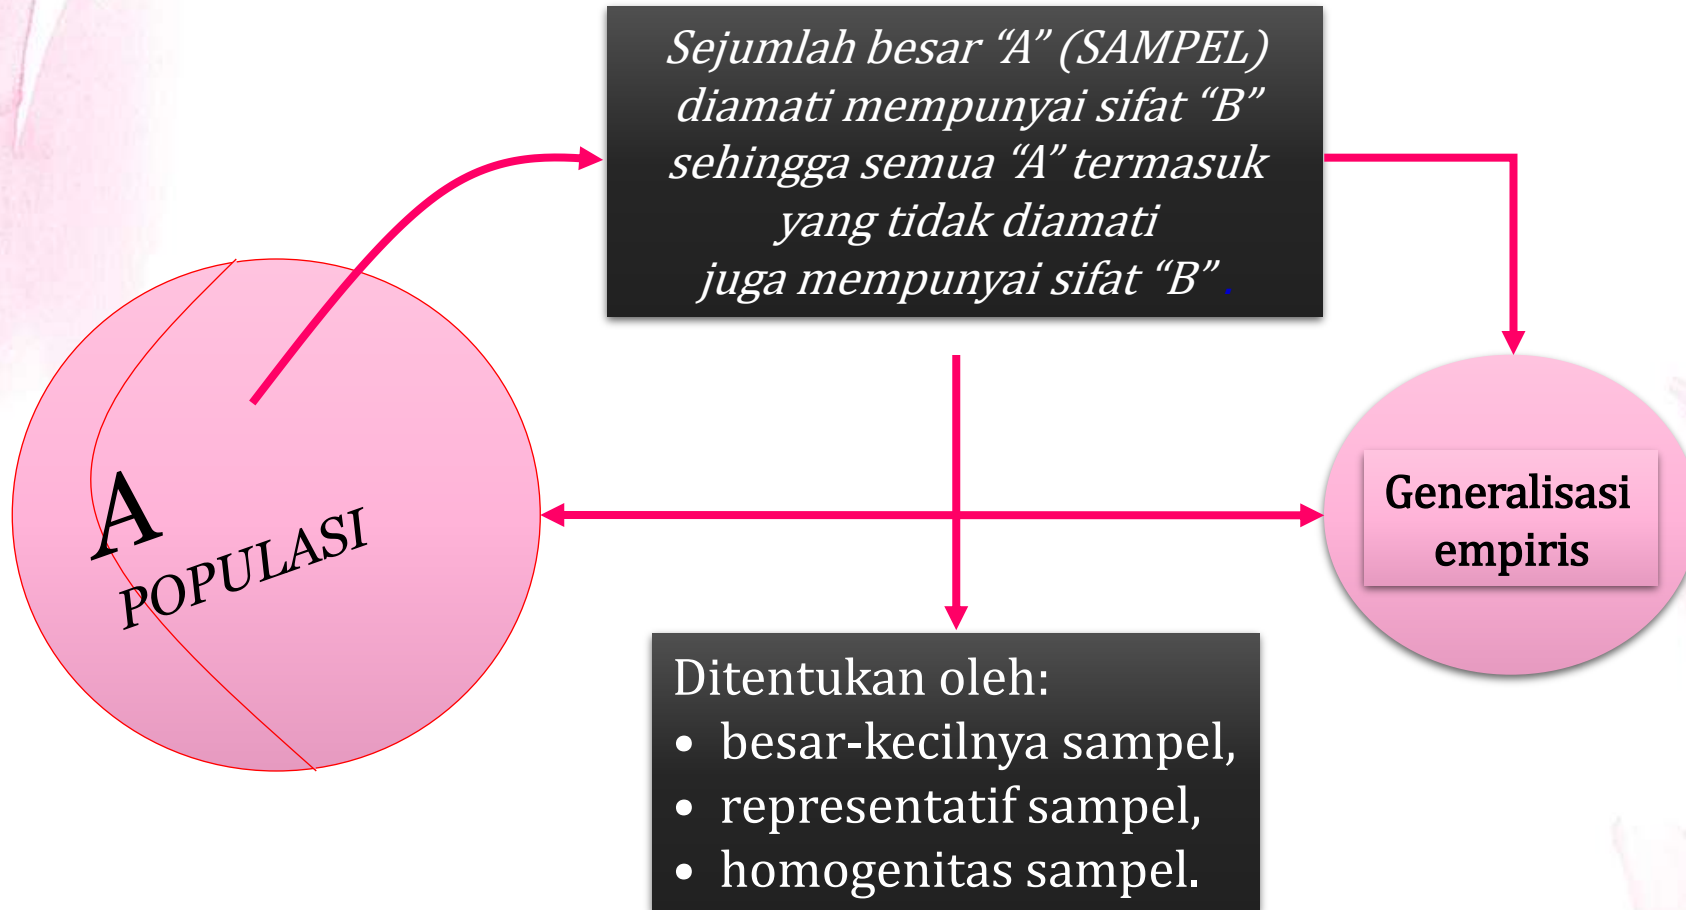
Sejumlah besar "A" (SAMPEL) diamati mempunyai sifat "B" sehingga semua "A" termasuk yang tidak diamati juga mempunyai sifat "B".

A
POPULASI

Generalisasi empiris

Ditentukan oleh:
• besar-kecilnya sampel,
• representatif sampel,
• homogenitas sampel.